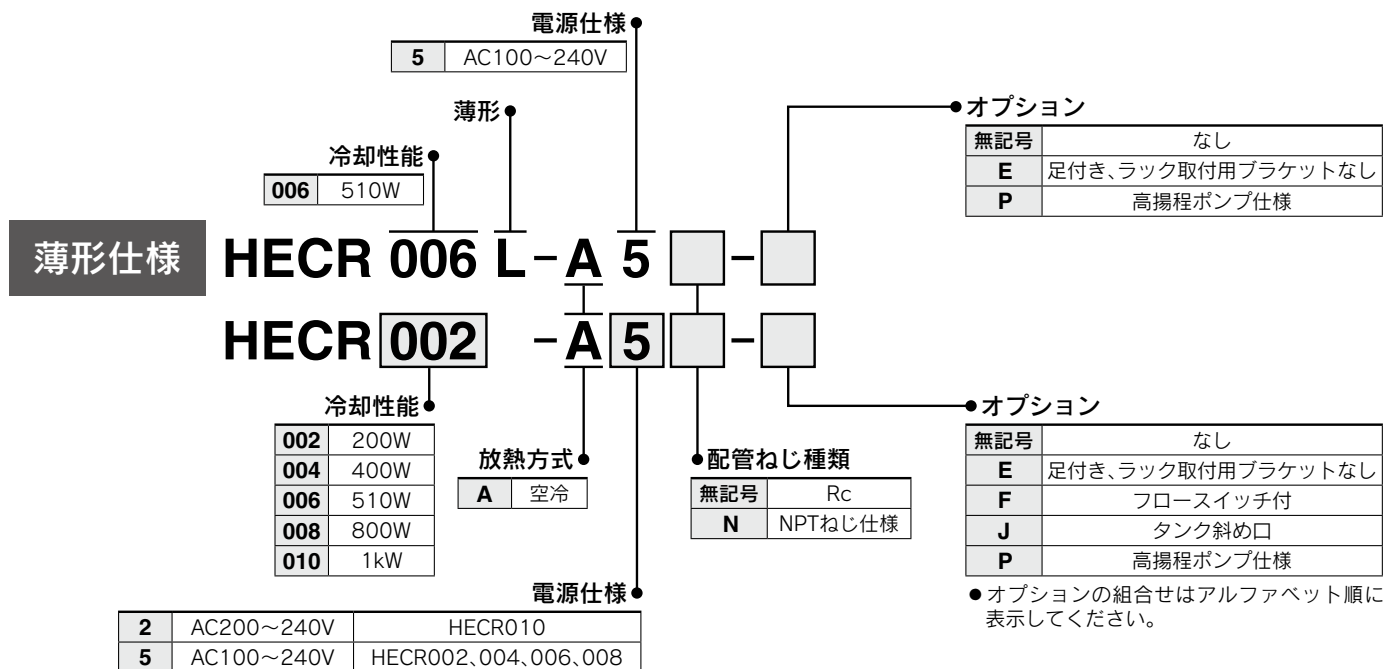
電源仕様

| 5 | AC100～240V |
|---|---|

薄形

冷却性能

| 006 | 510W |
|---|---|

オプション

| 無記号 | なし |
|---|---|
| E | 足付き、ラック取付用ブラケットなし |
| P | 高揚程ポンプ仕様 |

薄形仕様 HECR 006 L－A 5 □－□

HECR 002 －A 5 □－□

冷却性能

| 002 | 200W |
|---|---|
| 004 | 400W |
| 006 | 510W |
| 008 | 800W |
| 010 | 1kW |

放熱方式

| A | 空冷 |
|---|---|

配管ねじ種類

| 無記号 | Rc |
|---|---|
| N | NPTねじ仕様 |

オプション

| 無記号 | なし |
|---|---|
| E | 足付き、ラック取付用ブラケットなし |
| F | フロースイッチ付 |
| J | タンク斜め口 |
| P | 高揚程ポンプ仕様 |

●オプションの組合せはアルファベット順に表示してください。

電源仕様

| 2 | AC200～240V | HECR010 |
|---|---|---|
| 5 | AC100～240V | HECR002、004、006、008 |